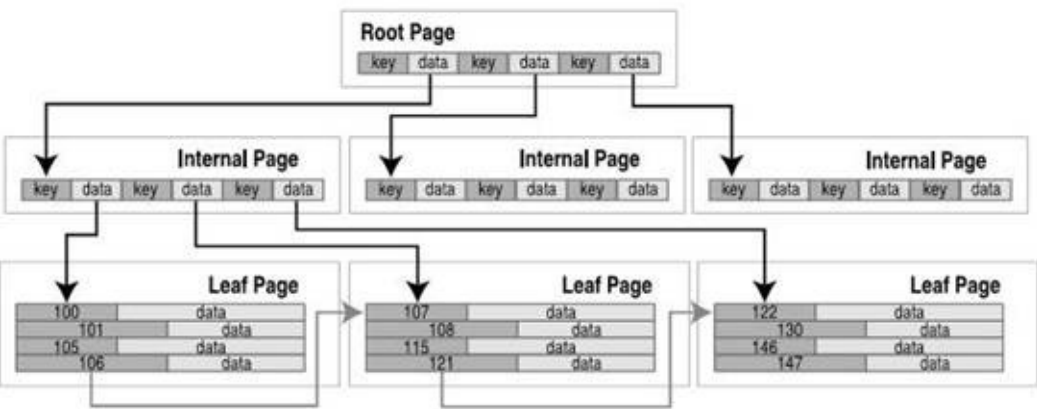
Root Page

| key | data | key | data | key | data |
|---|---|---|---|---|---|

Internal Page

| key | data | key | data | key | data |
|---|---|---|---|---|---|

Internal Page

| key | data | key | data | key | data |
|---|---|---|---|---|---|

Internal Page

| key | data | key | data | key | data |
|---|---|---|---|---|---|

Leaf Page

| 100 | data |
|---|---|
| 101 | data |
| 105 | data |
| 106 | data |

Leaf Page

| 107 | data |
|---|---|
| 108 | data |
| 115 | data |
| 121 | data |

Leaf Page

| 122 | data |
|---|---|
| 130 | data |
| 146 | data |
| 147 | data |